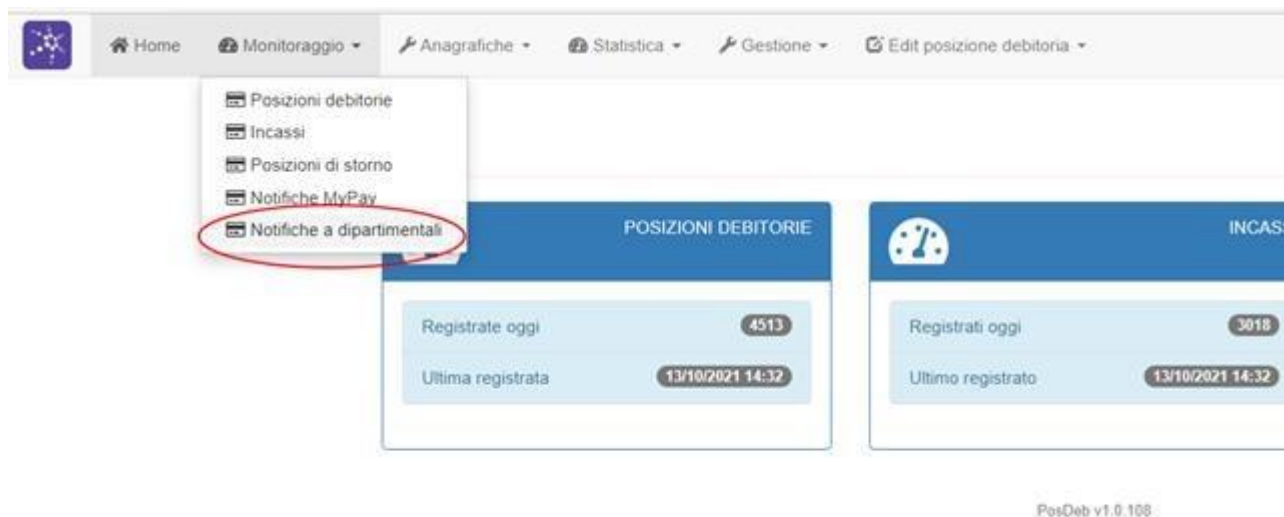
Home Monitoraggio ▾ Anagrafiche ▾ Statistica ▾ Gestione ▾ Edit posizione debitoria ▾

Posizioni debitorie
Incassi
Posizioni di storno
Notifiche MyPay
Notifiche a dipartimentali

POSIZIONI DEBITORIE

Registrate oggi 4513
Ultima registrata 13/10/2021 14:32

INCAS

Registrati oggi 3018
Ultimo registrato 13/10/2021 14:32

PosDeb v1.0.108